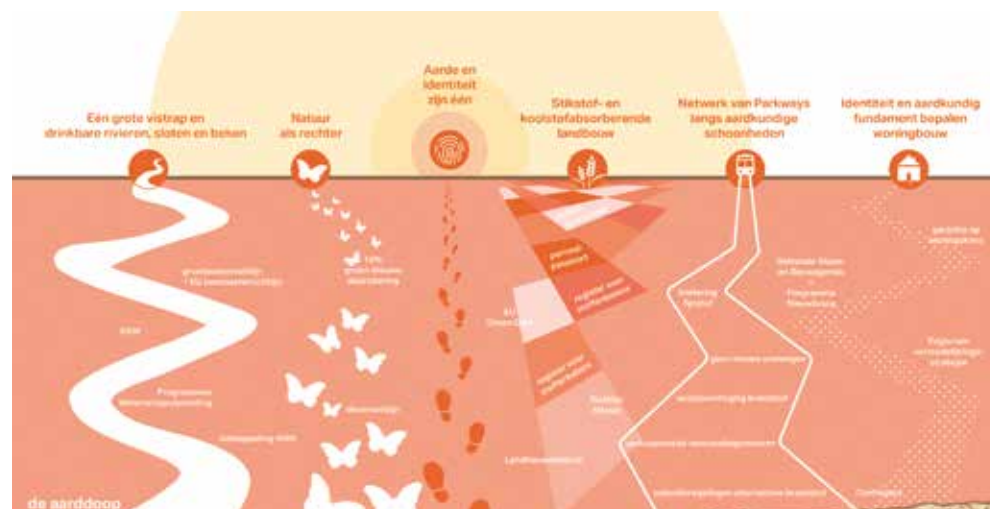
Eén grote vistrap en drinkbare rivieren, sloten en beken

Natuur als rechter

Aarde en identiteit zijn één

Stikstof- en koolstofabsorberende landbouw

Netwerk van Parkways langs aardkundige schoonheden

Identiteit en aardkundig fundament bepalen woningbouw

grondwaterwet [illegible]

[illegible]

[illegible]

Programma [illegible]

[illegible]

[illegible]

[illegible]

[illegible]

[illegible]

EU Green Deal

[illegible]

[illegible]

Landbouwakkoord

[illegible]

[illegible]

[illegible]

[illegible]

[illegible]

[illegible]

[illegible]

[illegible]

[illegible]

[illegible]

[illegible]

de aarddoop